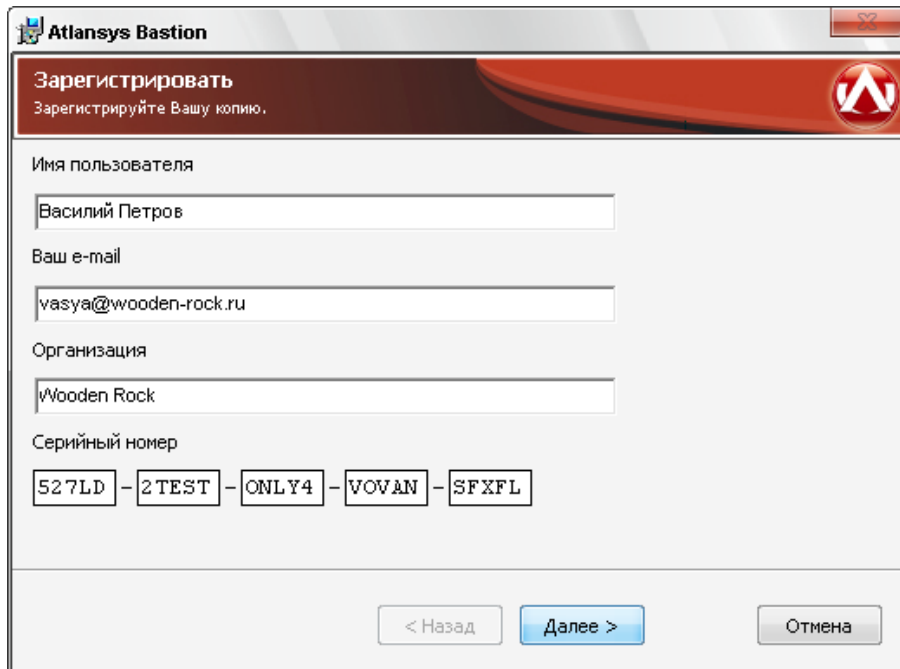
Atlansys Bastion

Зарегистрировать
Зарегистрируйте Вашу копию.

Имя пользователя

Василий Петров

Ваш e-mail

vasya@wooden-rock.ru

Организация

Wooden Rock

Серийный номер

527LD - 2TEST - ONLY4 - VOVAN - SFXFL

< Назад
Далее >
Отмена